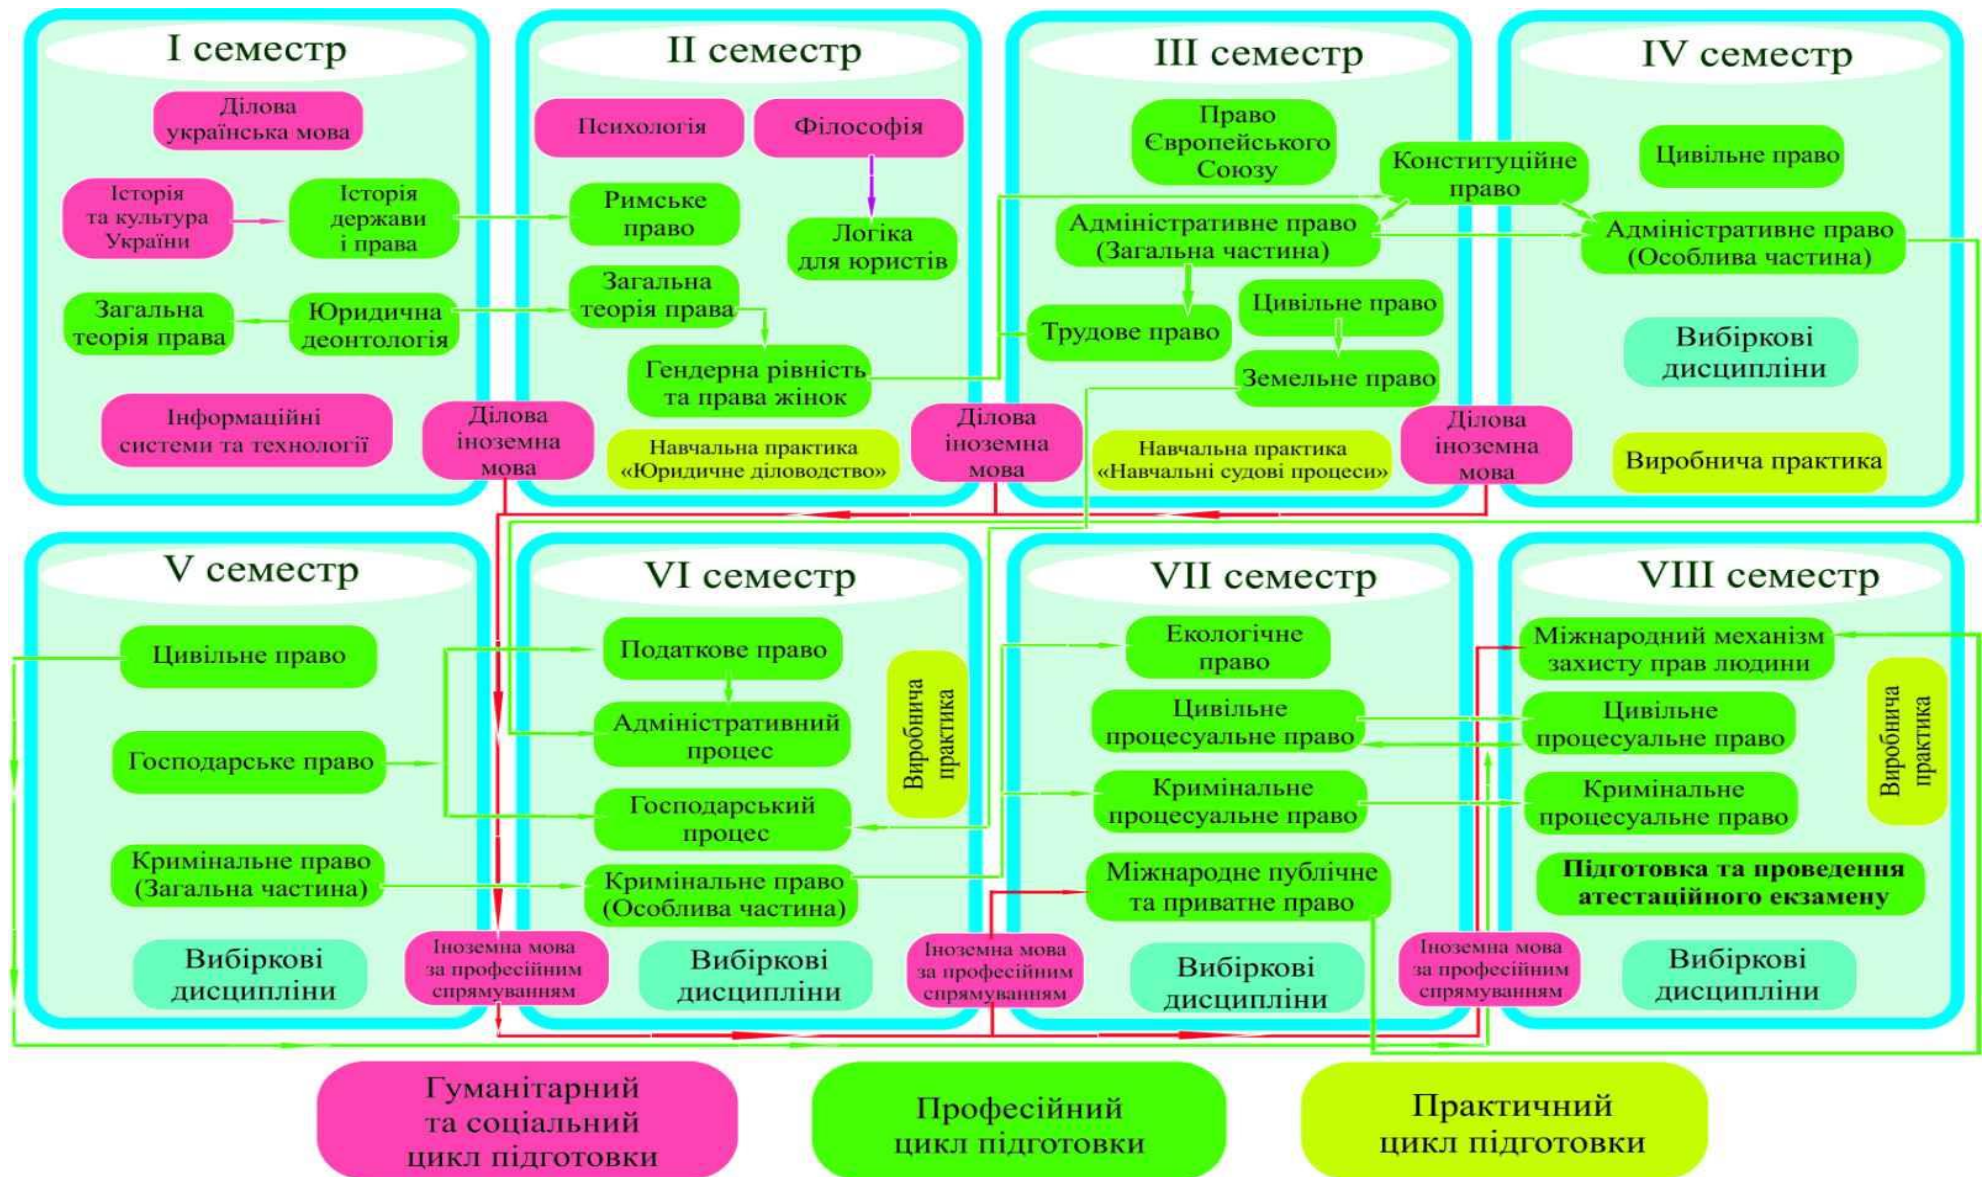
I семестр

Ділова українська мова

Історія та культура України

Історія держави і права

Загальна теорія права

Юридична деонтологія

Інформаційні системи та технології

Ділова іноземна мова

II семестр

Психологія

Філософія

Римське право

Логіка для юристів

Загальна теорія права

Гендерна рівність та права жінок

Навчальна практика «Юридичне діловодство»

Ділова іноземна мова

III семестр

Право Європейського Союзу

Конституційне право

Адміністративне право (Загальна частина)

Трудове право

Цивільне право

Земельне право

Навчальна практика «Навчальні судові процеси»

Ділова іноземна мова

IV семестр

Цивільне право

Адміністративне право (Особлива частина)

Вибіркові дисципліни

Виробнича практика

V семестр

Цивільне право

Господарське право

Кримінальне право (Загальна частина)

Вибіркові дисципліни

Іноземна мова за професійним спрямуванням

VI семестр

Податкове право

Адміністративний процес

Господарський процес

Кримінальне право (Особлива частина)

Виробнича практика

Вибіркові дисципліни

Іноземна мова за професійним спрямуванням

VII семестр

Екологічне право

Цивільне процесуальне право

Кримінальне процесуальне право

Міжнародне публічне та приватне право

Вибіркові дисципліни

Іноземна мова за професійним спрямуванням

VIII семестр

Міжнародний механізм захисту прав людини

Цивільне процесуальне право

Кримінальне процесуальне право

Виробнича практика

Підготовка та проведення атестаційного екзамену

Вибіркові дисципліни

Гуманітарний та соціальний цикл підготовки

Професійний цикл підготовки

Практичний цикл підготовки